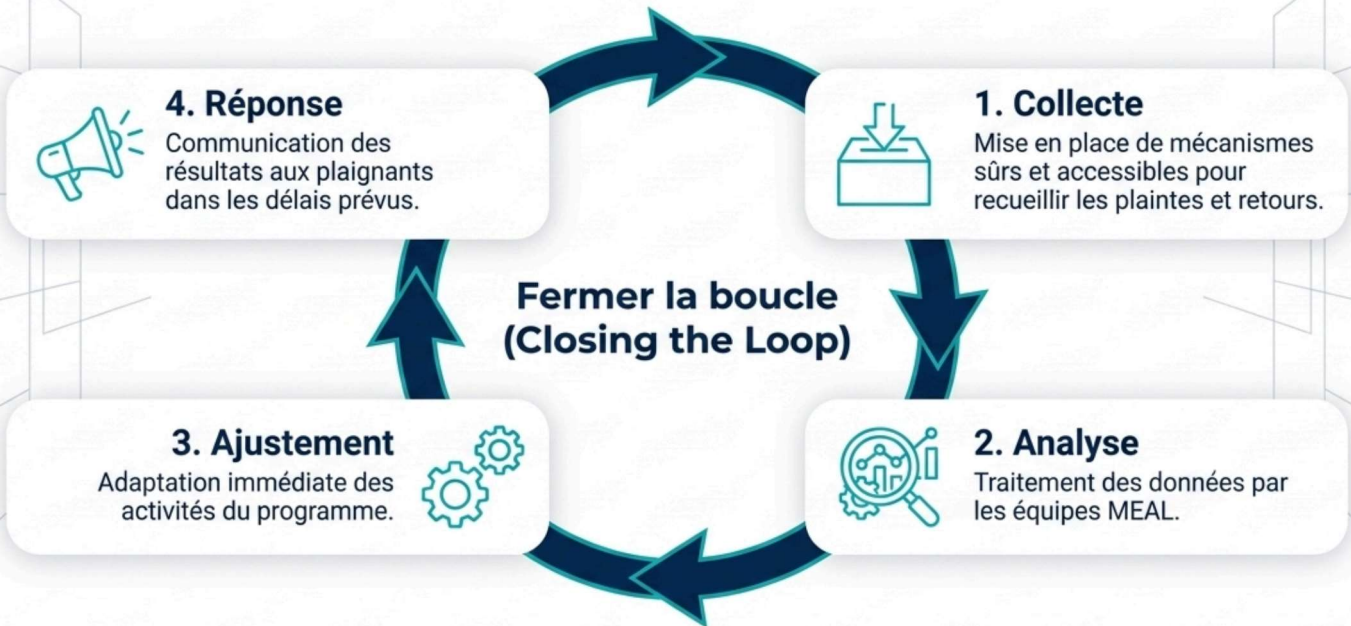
Fermer la boucle (Closing the Loop)

1. Collecte
Mise en place de mécanismes sûrs et accessibles pour recueillir les plaintes et retours.

2. Analyse
Traitement des données par les équipes MEAL.

3. Ajustement
Adaptation immédiate des activités du programme.

4. Réponse
Communication des résultats aux plaignants dans les délais prévus.